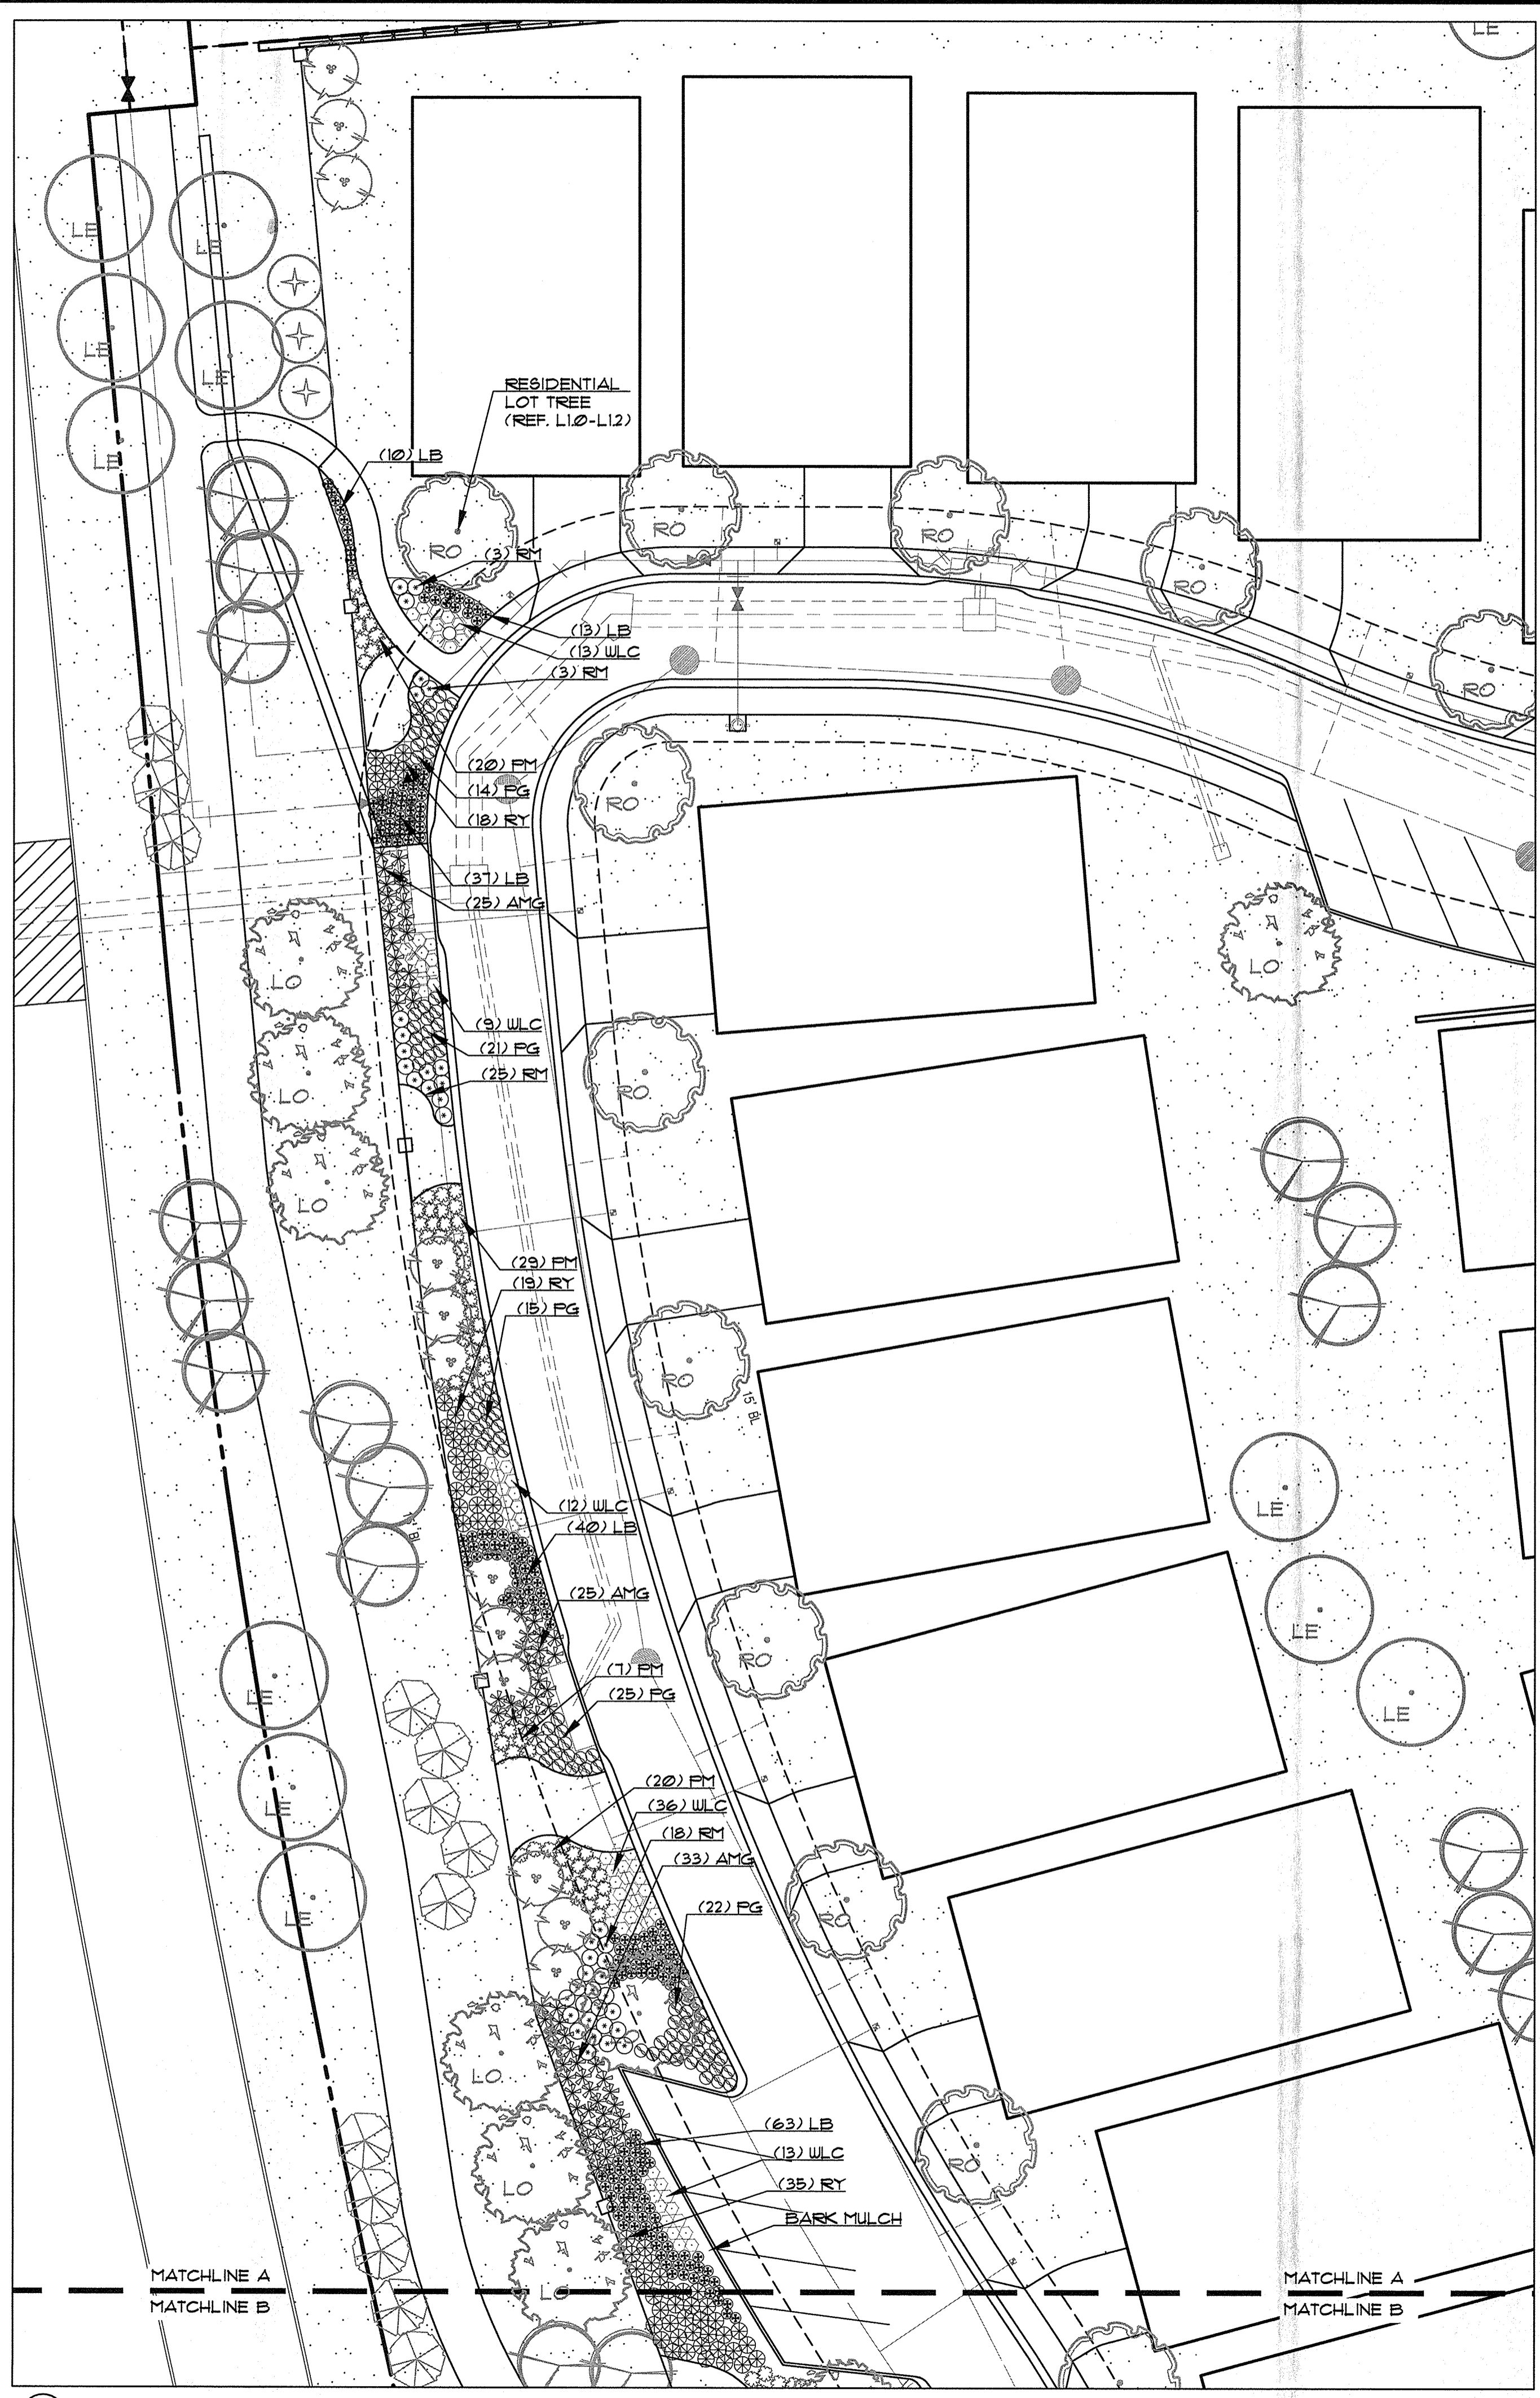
LE
LE
LE
LE
LE
RESIDENTIAL LOT TREE (REF. L1.0-L1.2)
(10) LB
RO
RO
RO
RO
RO
(3) RM
(13) LB
(13) WLC
(3) RM
(20) PM
(14) PG
(18) RY
RO
(37) LB
(25) AMG
LO
LO
(9) WLC
(21) PG
(25) RM
RO
LO
LO
(29) PM
(19) RY
(15) PG
RO
15' BL
LE
(12) WLC
(40) LB
(25) AMG
LE
RO
(7) PM
(25) PG
LE
LE
LE
(20) PM
(36) WLC
(18) RM
(33) AMG
(22) PG
RO
LO
LO
(63) LB
(13) WLC
(35) RY
BARK MULCH
RO
LO
MATCHLINE A
MATCHLINE B
MATCHLINE A
MATCHLINE B